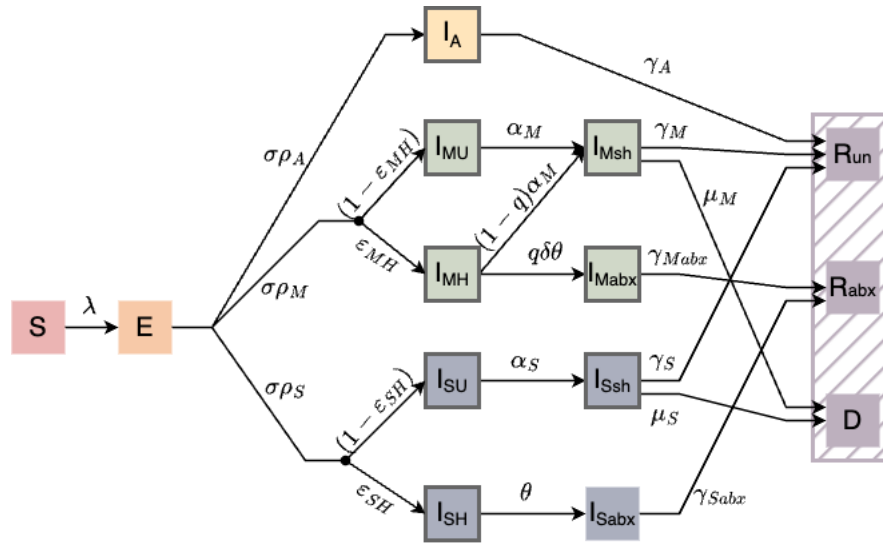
$I_A$

$\gamma_A$

$\sigma\rho_A$

$(1-\varepsilon_{MH})$

$I_{MU}$

$\alpha_M$

$I_{Msh}$

$\gamma_M$

$R_{un}$

$\mu_M$

$(1-q)\alpha_M$

$\varepsilon_{MH}$

$I_{MH}$

$q\delta\theta$

$I_{Mabx}$

$\gamma_{Mabx}$

$\sigma\rho_M$

$R_{abx}$

S

$\lambda$

E

$\sigma\rho_S$

$(1-\varepsilon_{SH})$

$I_{SU}$

$\alpha_S$

$I_{Ssh}$

$\gamma_S$

$\mu_S$

D

$\varepsilon_{SH}$

$I_{SH}$

$\theta$

$I_{Sabx}$

$\gamma_{Sabx}$